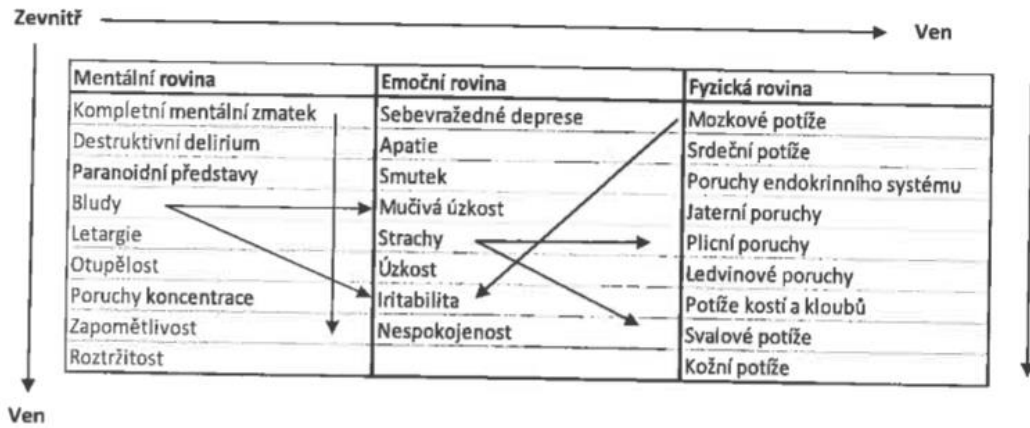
Zevnitř

Ven

| Mentální rovina | Emoční rovina | Fyzická rovina |
|---|---|---|
| Kompletní mentální zmatek | Sebevražedné deprese | Mozkové potíže |
| Destruktivní delirium | Apatie | Srdeční potíže |
| Paranoidní představy | Smutek | Poruchy endokrinního systému |
| Bludy | Mučivá úzkost | Jaterní poruchy |
| Letargie | Strachy | Plicní poruchy |
| Otupělost | Úzkost | Ledvinové poruchy |
| Poruchy koncentrace | Iritabilita | Potíže kostí a kloubů |
| Zapomětlivost | Nespokojenost | Svalové potíže |
| Roztržitost | | Kožní potíže |

Ven